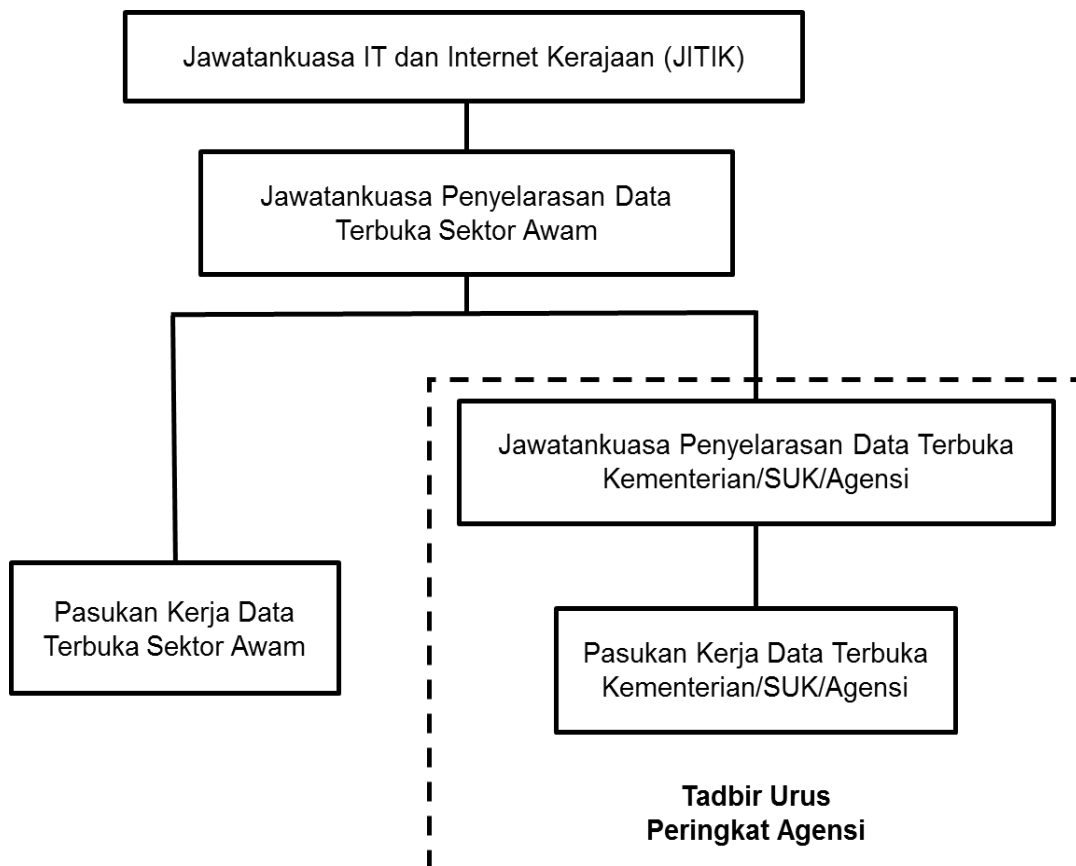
Jawatankuasa IT dan Internet Kerajaan (JITIK)

Jawatankuasa Penyelarasan Data Terbuka Sektor Awam

Pasukan Kerja Data Terbuka Sektor Awam

Jawatankuasa Penyelarasan Data Terbuka Kementerian/SUK/Agensi

Pasukan Kerja Data Terbuka Kementerian/SUK/Agensi

Tadbir Urus Peringkat Agensi